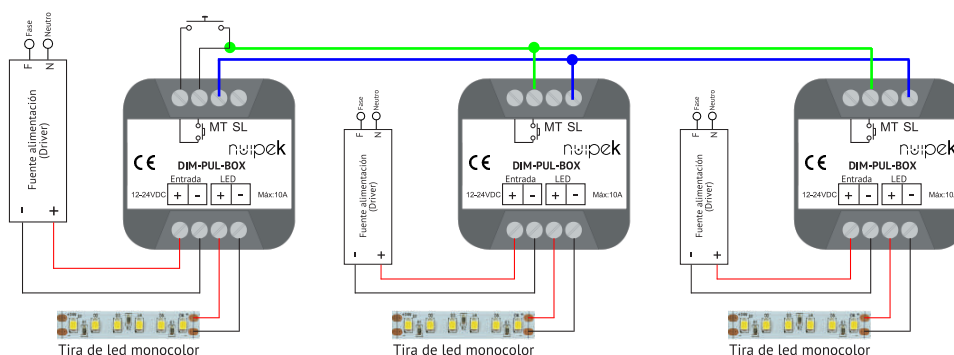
Fase
Neutro
F
N
Fuente alimentación (Driver)
-
+

MT SL
CE
nuipek
DIM-PUL-BOX
Entrada
LED
12-24VDC
+
-
+
-
Máx:10A

Tira de led monocolor

Fase
Neutro
F
N
Fuente alimentación (Driver)
-
+

MT SL
CE
nuipek
DIM-PUL-BOX
Entrada
LED
12-24VDC
+
-
+
-
Máx:10A

Tira de led monocolor

Fase
Neutro
F
N
Fuente alimentación (Driver)
-
+

MT SL
CE
nuipek
DIM-PUL-BOX
Entrada
LED
12-24VDC
+
-
+
-
Máx:10A

Tira de led monocolor